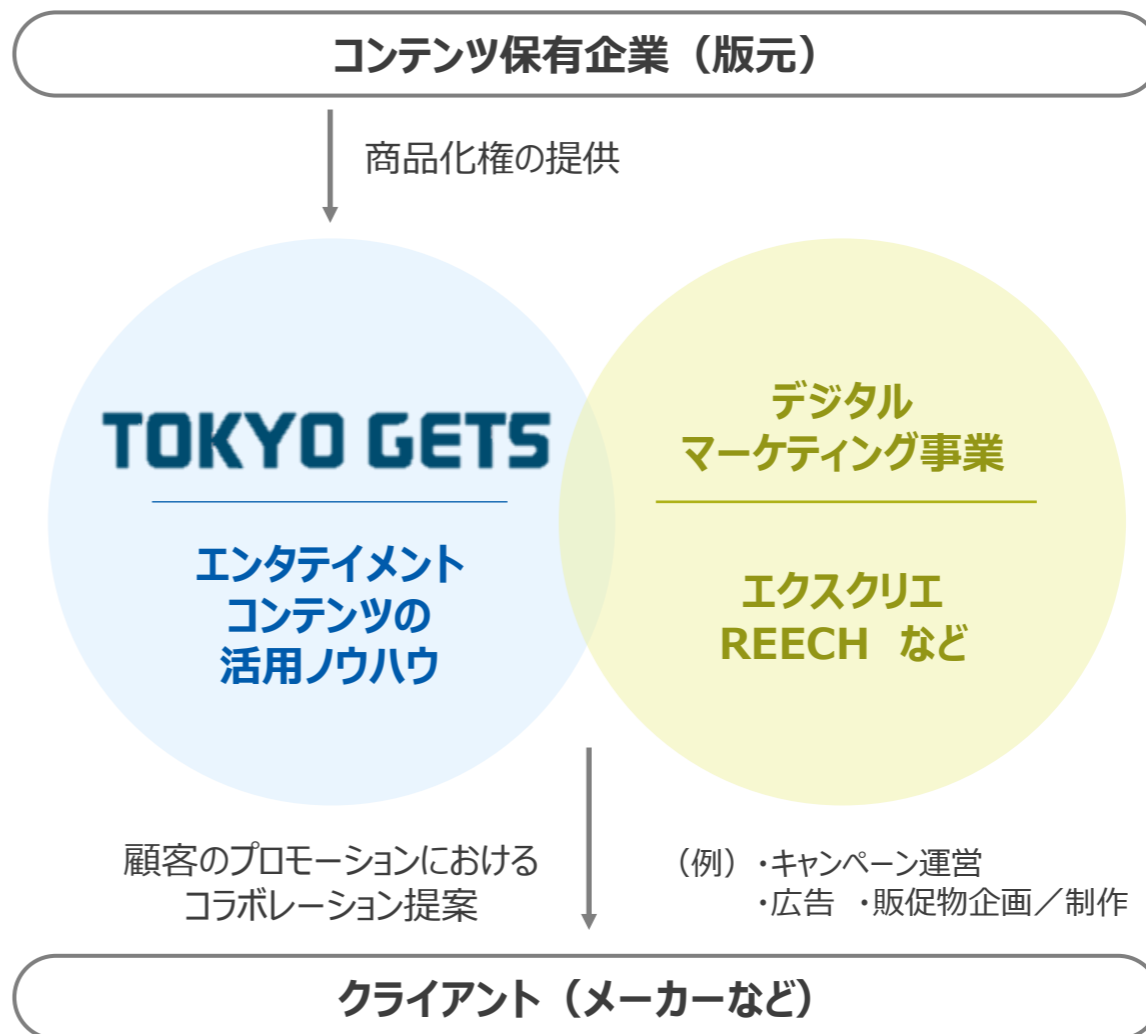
コンテンツ保有企業（版元）

商品化権の提供

TOKYO GETS

エンタテイメント
コンテンツの
活用ノウハウ

デジタル
マーケティング事業

エクスクリエ
REECH　など

顧客のプロモーションにおける
コラボレーション提案

（例）・キャンペーン運営
・広告　・販促物企画／制作

クライアント（メーカーなど）